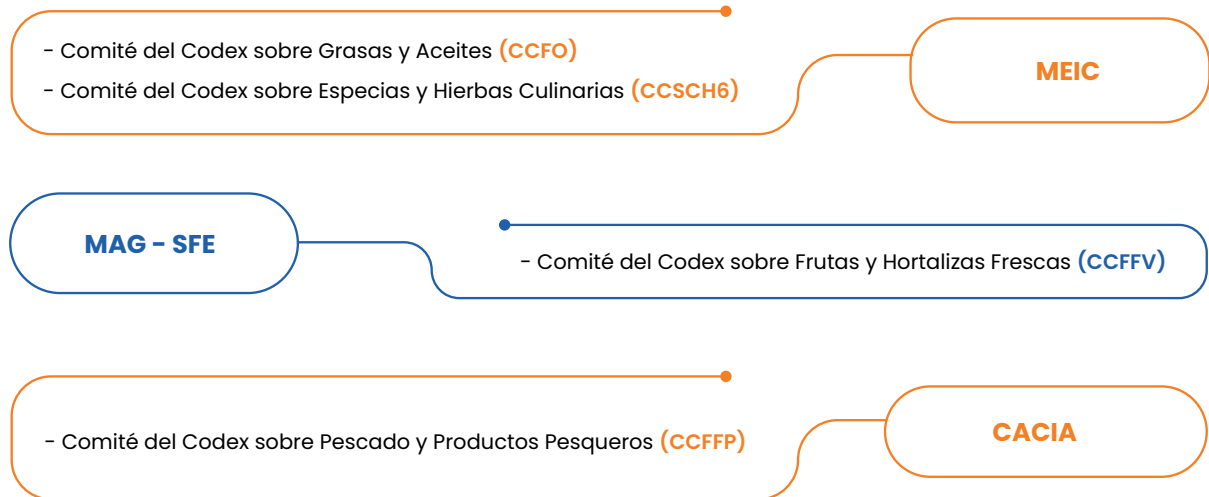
- Comité del Codex sobre Grasas y Aceites (CCFO)
- Comité del Codex sobre Especias y Hierbas Culinarias (CCSCH6)

MEIC

MAG - SFE

- Comité del Codex sobre Frutas y Hortalizas Frescas (CCFFV)

- Comité del Codex sobre Pescado y Productos Pesqueros (CCFFP)

CACIA